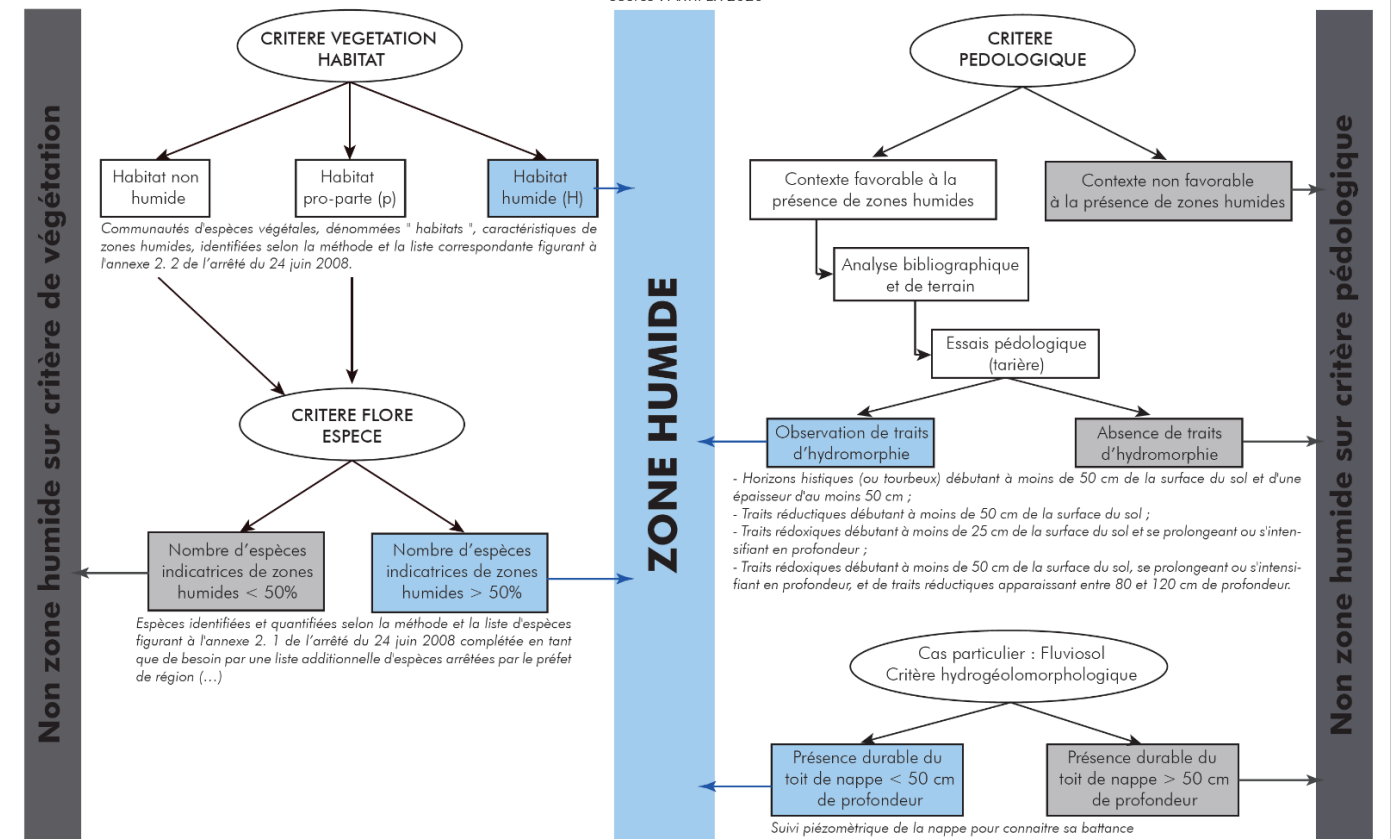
Non zone humide sur critère de végétation

CRITERE VEGETATION HABITAT

Habitat non humide

Habitat pro-parte (p)

Habitat humide (H)

Communautés d'espèces végétales, dénommées " habitats ", caractéristiques de zones humides, identifiées selon la méthode et la liste correspondante figurant à l'annexe 2. 2 de l'arrêté du 24 juin 2008.

CRITERE FLORE ESPECE

Nombre d'espèces indicatrices de zones humides < 50%

Nombre d'espèces indicatrices de zones humides > 50%

Espèces identifiées et quantifiées selon la méthode et la liste d'espèces figurant à l'annexe 2. 1 de l'arrêté du 24 juin 2008 complétée en tant que de besoin par une liste additionnelle d'espèces arrêtées par le préfet de région (...)

ZONE HUMIDE

CRITERE PEDOLOGIQUE

Contexte favorable à la présence de zones humides

Contexte non favorable à la présence de zones humides

Analyse bibliographique et de terrain

Essais pédologique (tarière)

Observation de traits d'hydromorphie

Absence de traits d'hydromorphie

- Horizons histiques (ou tourbeux) débutant à moins de 50 cm de la surface du sol et d'une épaisseur d'au moins 50 cm ;
- Traits réductiques débutant à moins de 50 cm de la surface du sol ;
- Traits rédoxiques débutant à moins de 25 cm de la surface du sol et se prolongeant ou s'intensifiant en profondeur ;
- Traits rédoxiques débutant à moins de 50 cm de la surface du sol, se prolongeant ou s'intensifiant en profondeur, et de traits réductiques apparaissant entre 80 et 120 cm de profondeur.

Cas particulier : Fluviosol Critère hydrogéolomorphologique

Présence durable du toit de nappe < 50 cm de profondeur

Présence durable du toit de nappe > 50 cm de profondeur

Suivi piézomètrique de la nappe pour connaitre sa battance

Non zone humide sur critère pédologique